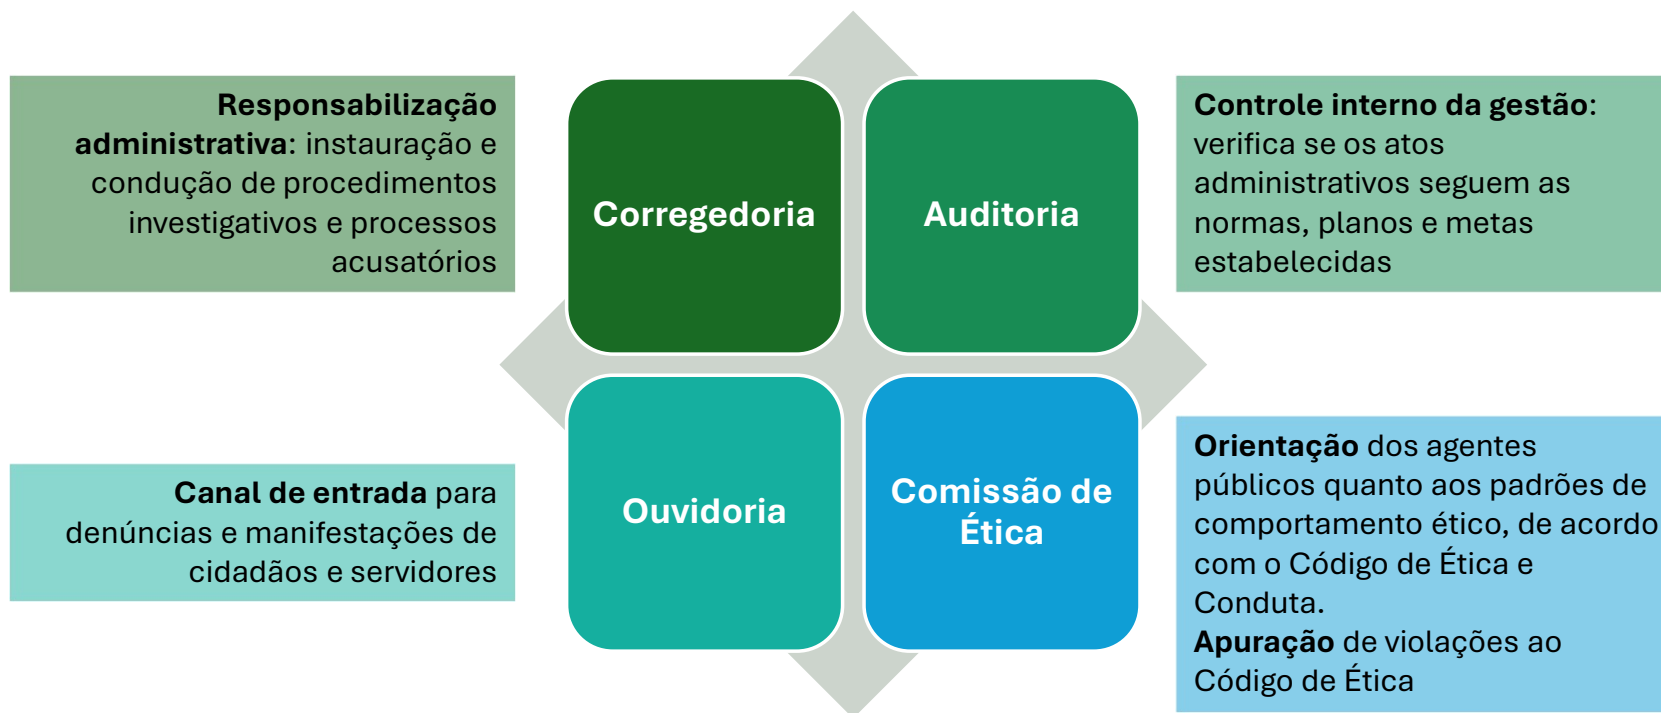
Responsabilização administrativa: instauração e condução de procedimentos investigativos e processos acusatórios

Corregedoria

Auditoria

Controle interno da gestão: verifica se os atos administrativos seguem as normas, planos e metas estabelecidas

Canal de entrada para denúncias e manifestações de cidadãos e servidores

Ouvidoria

Comissão de Ética

Orientação dos agentes públicos quanto aos padrões de comportamento ético, de acordo com o Código de Ética e Conduta.
Apuração de violações ao Código de Ética